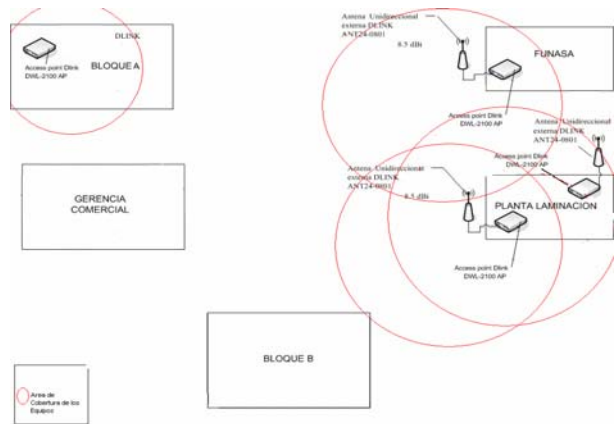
DLINK

Access point Dlink DWL-2100 AP

BLOQUE A

Antena Unidireccional externa DLINK ANT24-0801

8.5 dBi

FUNASA

Access point Dlink DWL-2100 AP

Antena Unidireccional externa DLINK ANT24-0601

Access point Dlink DWL-2100 AP

Antena Unidireccional externa DLINK ANT24-0601

6.5 dBi

GERENCIA COMERCIAL

PLANTA LAMINACION

Access point Dlink DWL-2100 AP

BLOQUE B

Area de Cobertura de los Equipos